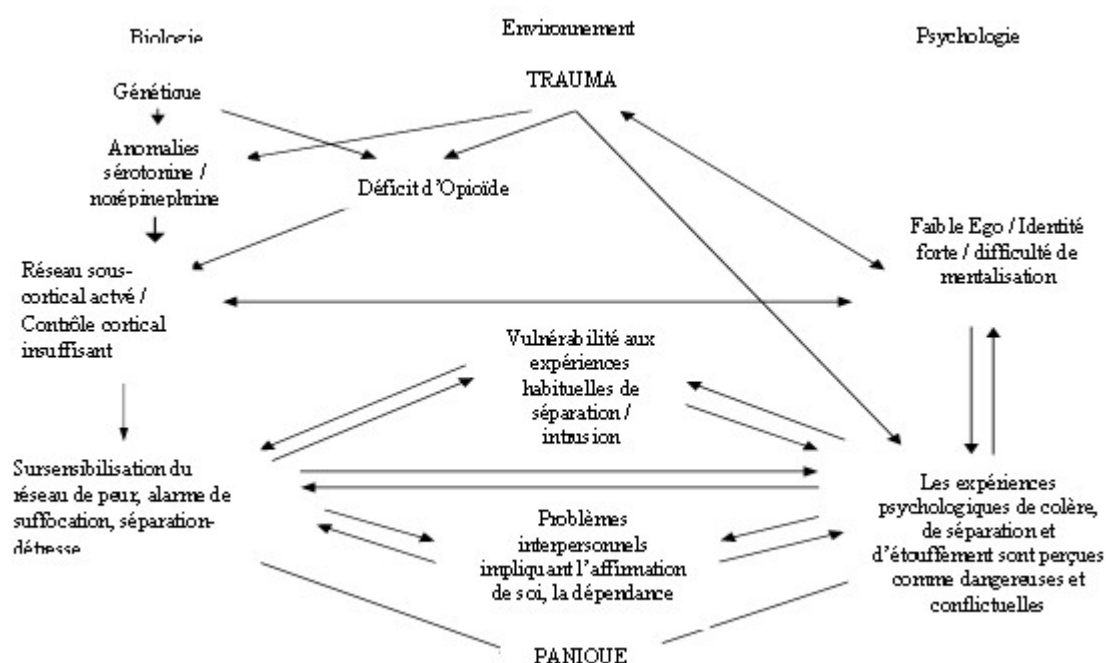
Biologie

Environnement

Psychologie

TRAUMA

Génétique

Anomalies sérotonine / norépinephrine

Déficit d'Opioïde

Faible Ego / Identité forte / difficulté de mentalisation

Réseau sous-cortical actvé / Contrôle cortical insuffisant

Vulnérabilité aux expériences habituelles de séparation / intrusion

Sursensibilisation du réseau de peur, alarme de suffocation, séparation-détresse

Les expériences psychologiques de colère, de séparation et d'étouffement sont perçues comme dangereuses et conflictuelles

Problèmes interpersonnels impliquant l'affirmation de soi, la dépendance

PANIQUE